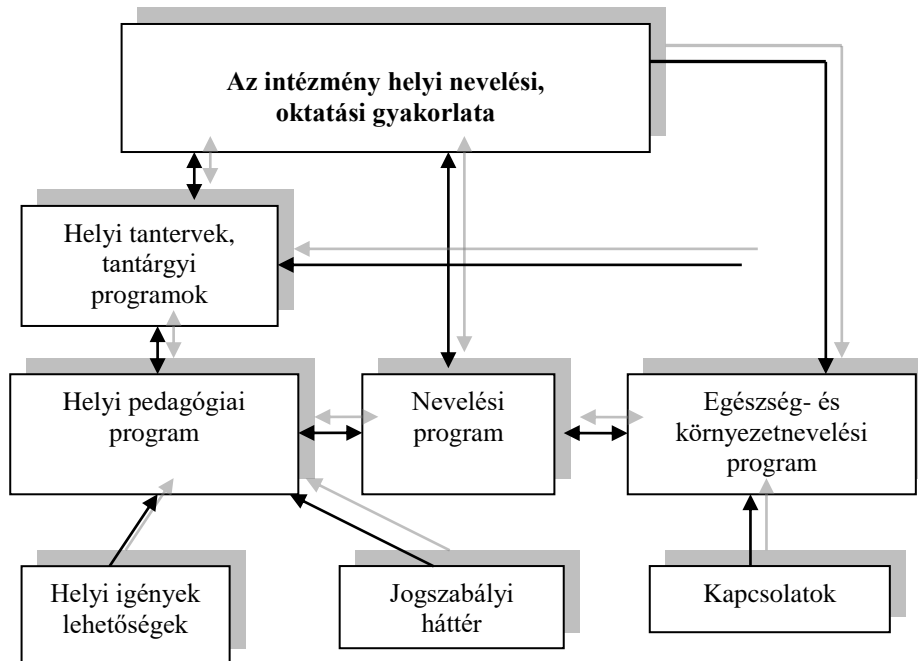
Az intézmény helyi nevelési, oktatási gyakorlata

Helyi tantervek, tantárgyi programok

Helyi pedagógiai program

Nevelési program

Egészség- és környezetnevelési program

Helyi igények lehetőségek

Jogszabályi háttér

Kapcsolatok